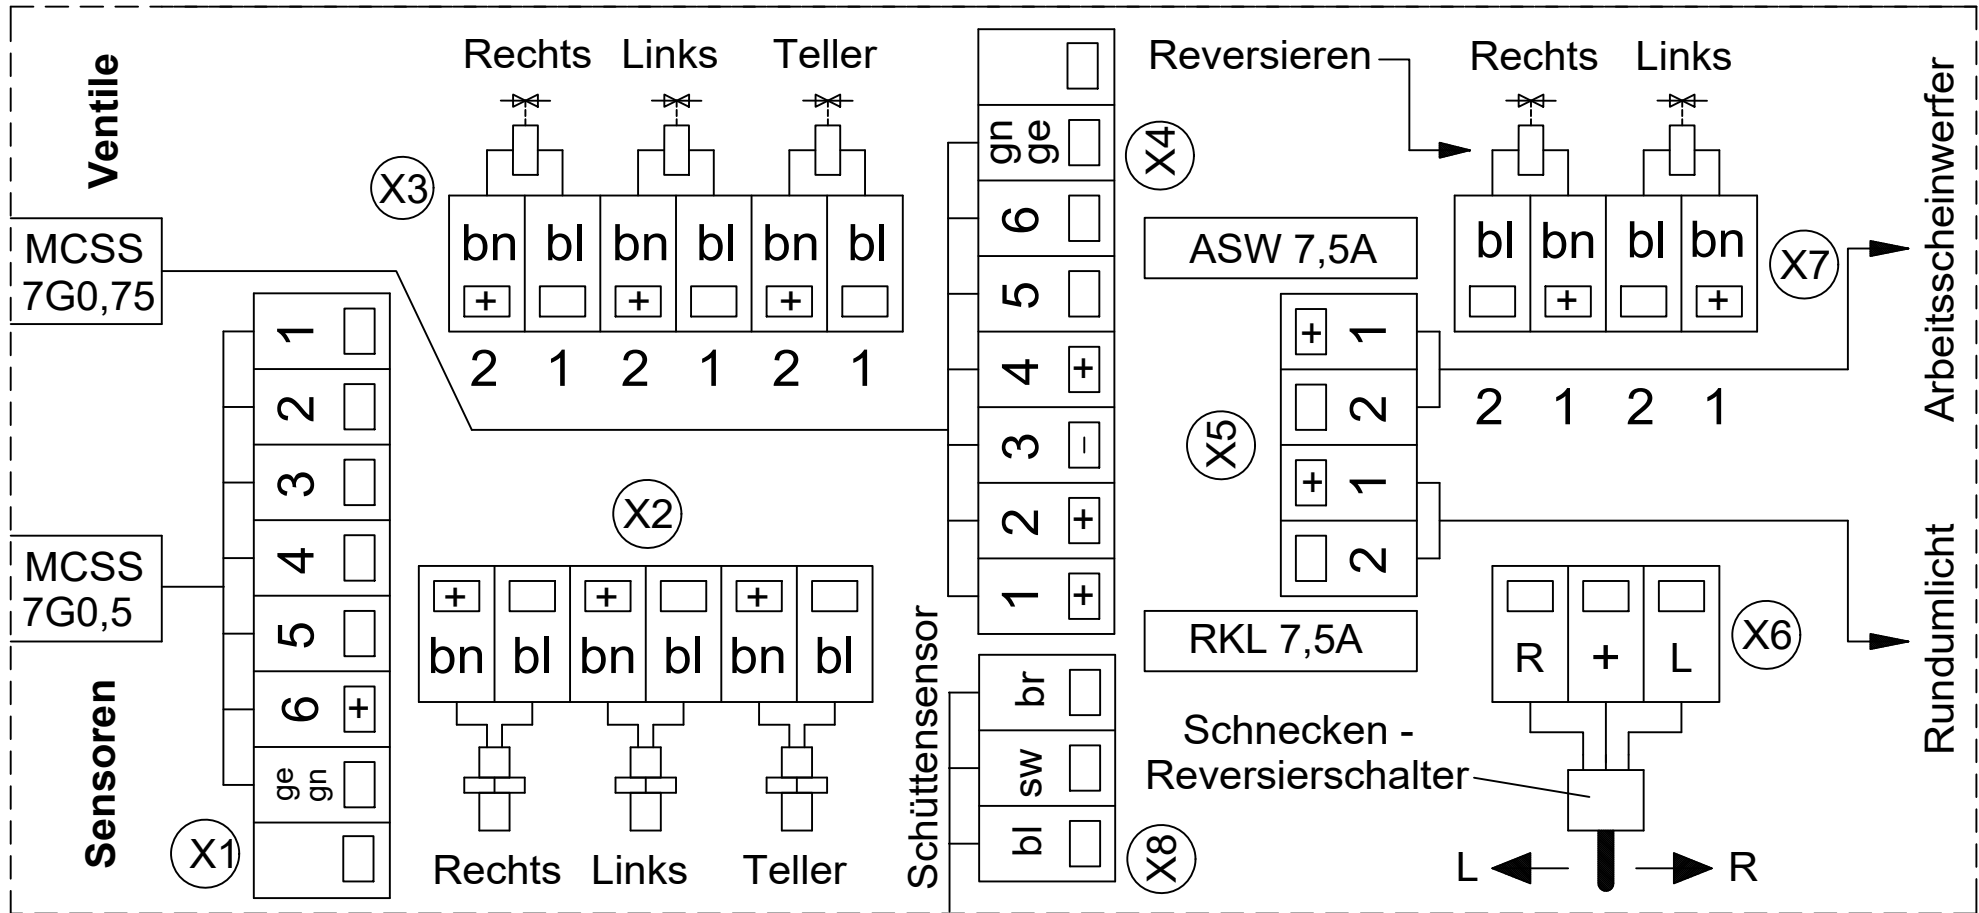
Ventile

Rechts Links Teller

X3

| bn | bl | bn | bl | bn | bl |
|---|---|---|---|---|---|
| + | | + | | + | |
| 2 | 1 | 2 | 1 | 2 | 1 |

MCSS 7G0,75

X1

| 1 | |
|---|---|
| 2 | |
| 3 | |
| 4 | |
| 5 | |
| 6 | + |
| ge gn | |
| | |

MCSS 7G0,5

Sensoren

X2

| + | | + | | + | |
|---|---|---|---|---|---|
| bn | bl | bn | bl | bn | bl |

Rechts Links Teller

X4

| | |
|---|---|
| gn ge | |
| 6 | |
| 5 | |
| 4 | + |
| 3 | - |
| 2 | + |
| 1 | + |

Schüttensensor

X8

| br | |
|---|---|
| sw | |
| bl | |

Reversieren

Rechts Links

| bl | bn | bl | bn |
|---|---|---|---|
| | + | | + |
| 2 | 1 | 2 | 1 |

X7

ASW 7,5A

X5

| + | 1 |
|---|---|
| | 2 |
| + | 1 |
| | 2 |

RKL 7,5A

X6

| R | + | L |
|---|---|---|

Schnecken - Reversierschalter

L R

Arbeitsscheinwerfer

Rundumlicht